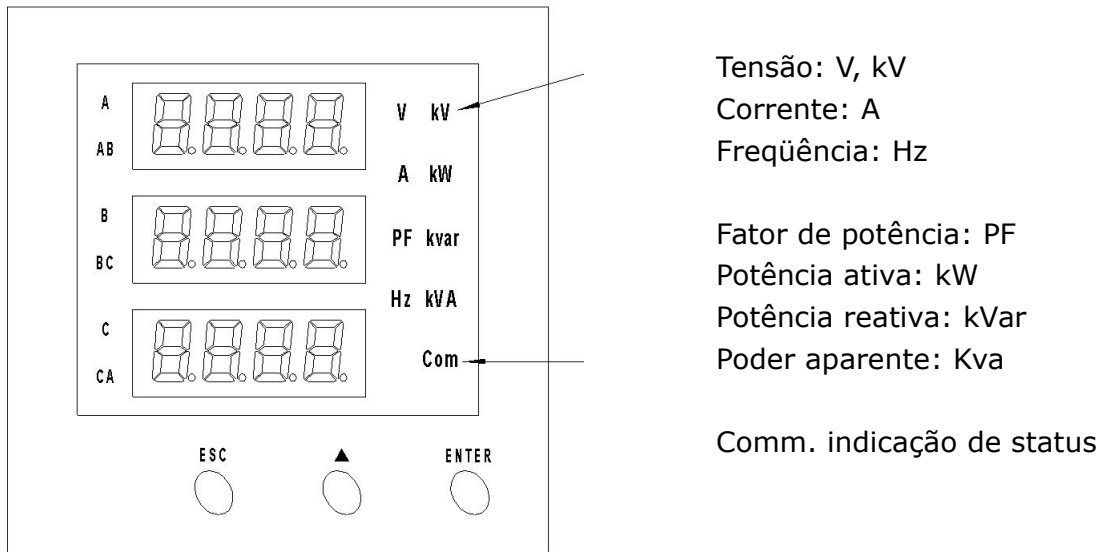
A
AB

B
BC

C
CA

V kV
A kW
PF kvar
Hz kVA
Com

ESC ▲ ENTER

Tensão: V, kV
Corrente: A
Freqüência: Hz

Fator de potência: PF
Potência ativa: kW
Potência reativa: kVar
Poder aparente: Kva

Comm. indicação de status